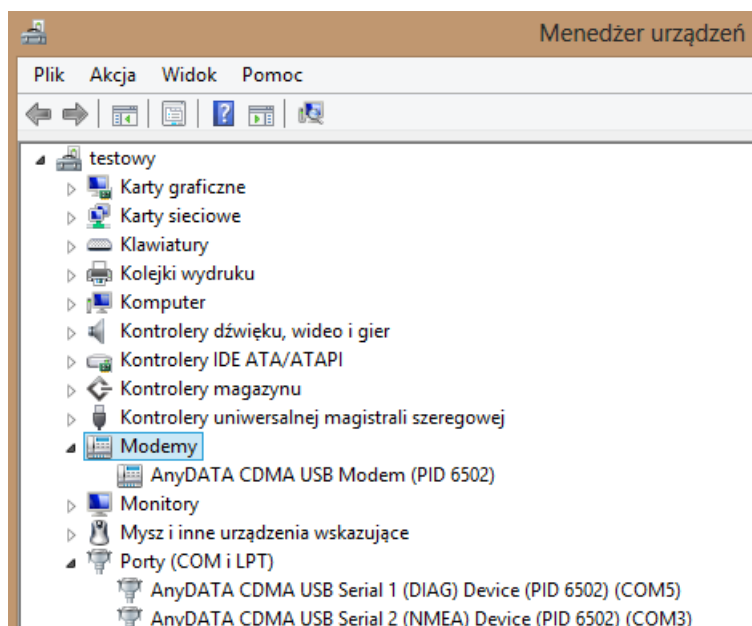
Menedżer urządzeń

Plik Akcja Widok Pomoc

testowy
Karty graficzne
Karty sieciowe
Klawiatury
Kolejki wydruku
Komputer
Kontrolery dźwięku, wideo i gier
Kontrolery IDE ATA/ATAPI
Kontrolery magazynu
Kontrolery uniwersalnej magistrali szeregowej
Modemy
AnyDATA CDMA USB Modem (PID 6502)
Monitory
Mysz i inne urządzenia wskazujące
Porty (COM i LPT)
AnyDATA CDMA USB Serial 1 (DIAG) Device (PID 6502) (COM5)
AnyDATA CDMA USB Serial 2 (NMEA) Device (PID 6502) (COM3)